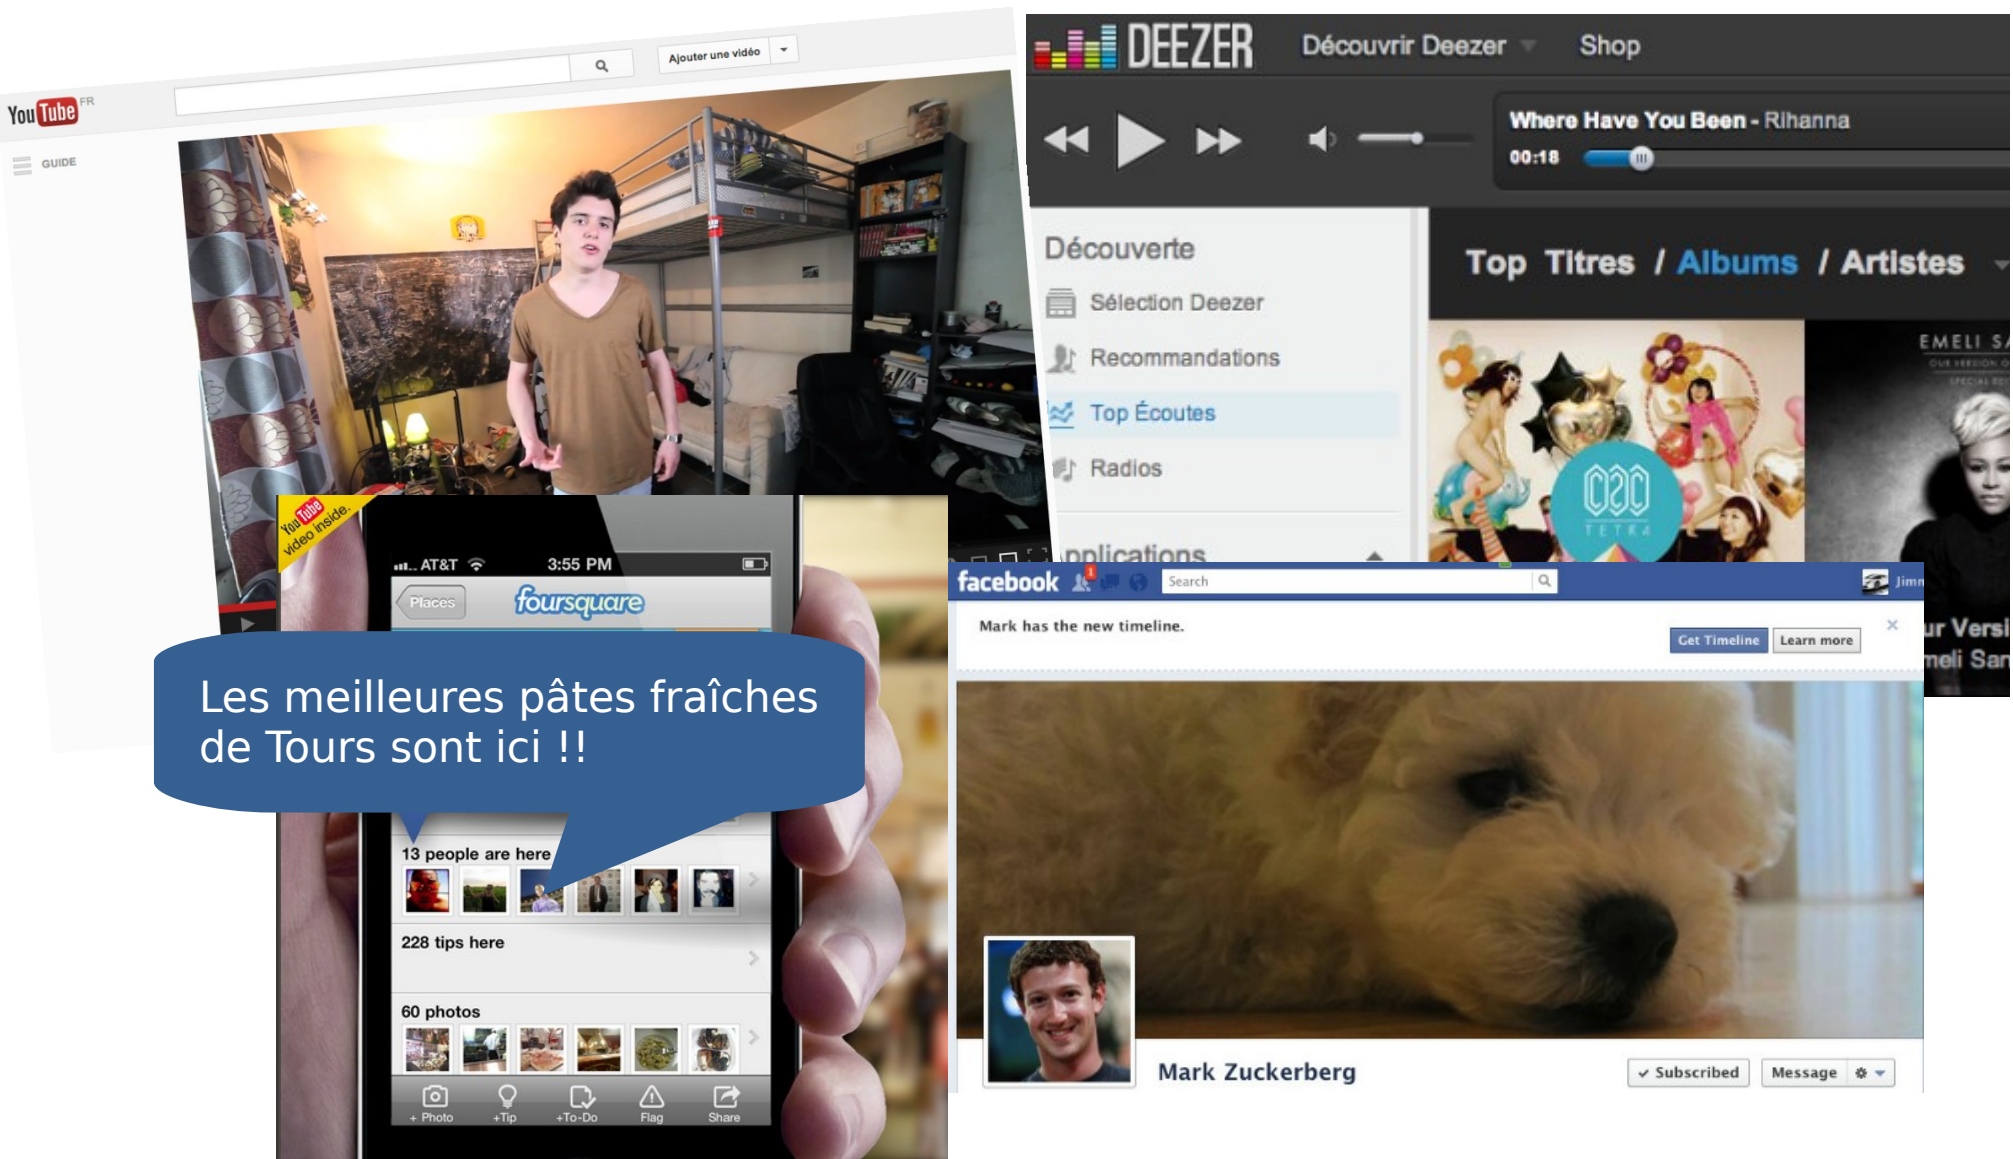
YouTube FR

Ajouter une vidéo

GUIDE

DEEZER Découvrir Deezer Shop

Where Have You Been - Rihanna

00:18

Découverte

Sélection Deezer

Recommandations

Top Écoutes

Radios

pplications

Top Titres / Albums / Artistes

EMELI S

ur Versi
meli San

YouTube video inside.

AT&T 3:55 PM

Places foursquare

Les meilleures pâtes fraîches de Tours sont ici !!

13 people are here

228 tips here

60 photos

+ Photo +Tip +To-Do Flag Share

facebook Search Jimm

Mark has the new timeline.

Get Timeline Learn more

Mark Zuckerberg

✓ Subscribed Message